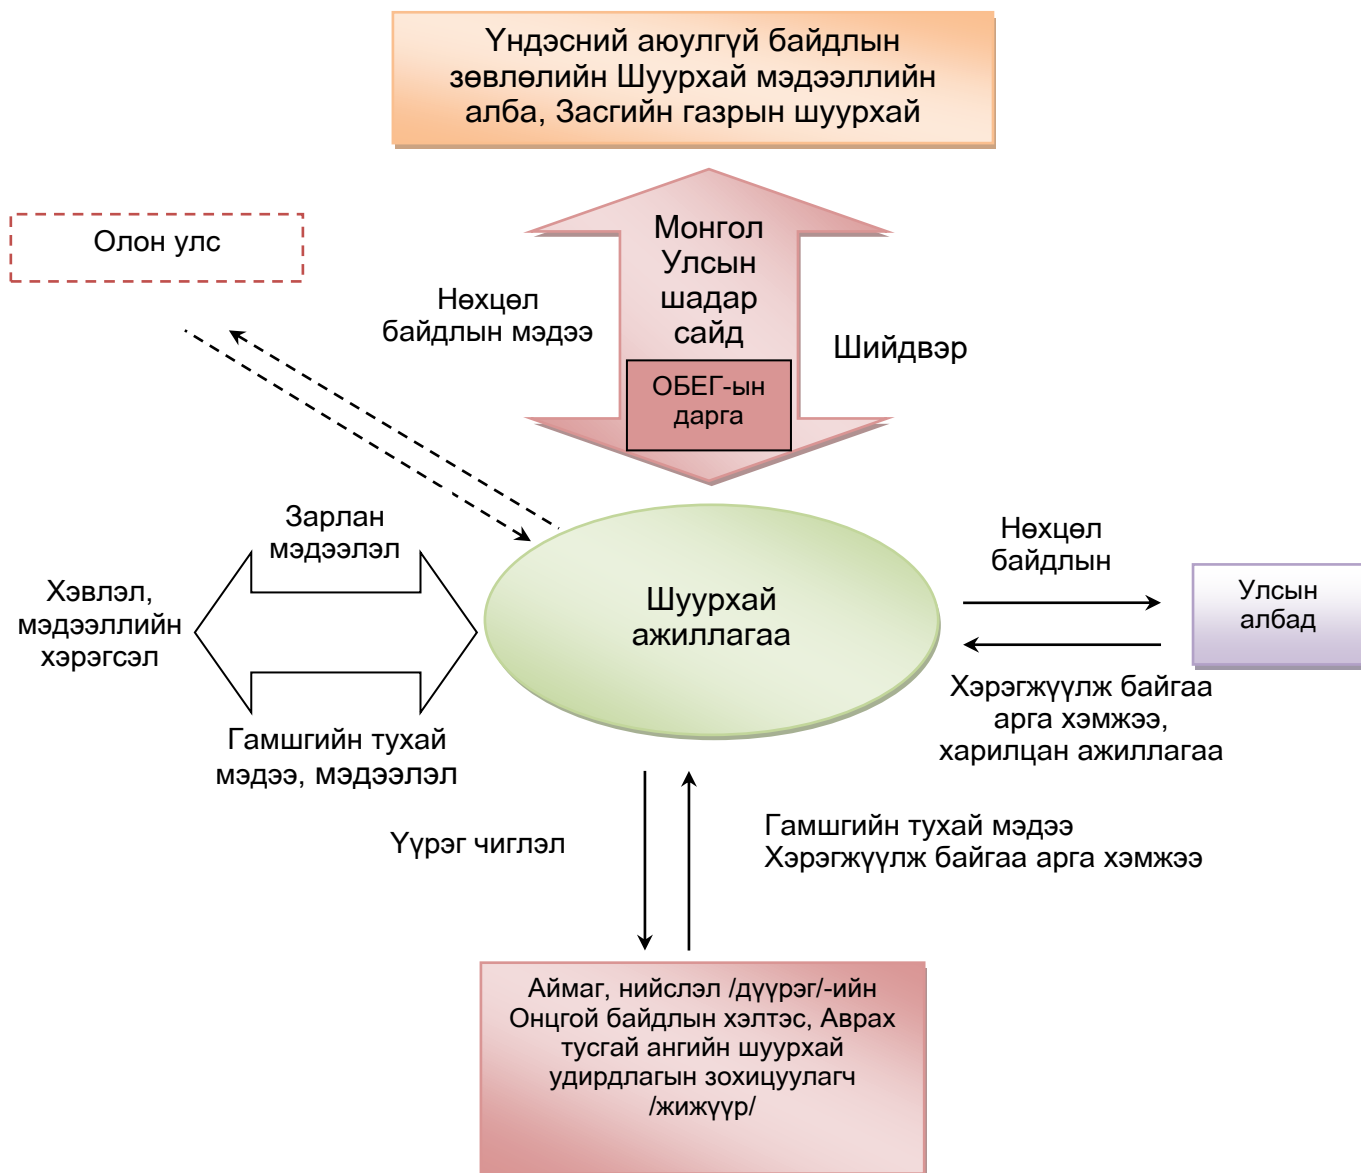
Үндэсний аюулгүй байдлын зөвлөлийн Шуурхай мэдээллийн алба, Засгийн газрын шуурхай

Олон улс

Нөхцөл байдлын мэдээ

Монгол Улсын шадар сайд

ОБЕГ-ын дарга

Шийдвэр

Зарлан мэдээлэл

Хэвлэл, мэдээллийн хэрэгсэл

Шуурхай ажиллагаа

Нөхцөл байдлын

Улсын албад

Хэрэгжүүлж байгаа арга хэмжээ, харилцан ажиллагаа

Гамшгийн тухай мэдээ, мэдээлэл

Үүрэг чиглэл

Гамшгийн тухай мэдээ
Хэрэгжүүлж байгаа арга хэмжээ

Аймаг, нийслэл /дүүрэг/-ийн Онцгой байдлын хэлтэс, Аврах тусгай ангийн шуурхай удирдлагын зохицуулагч /жижүүр/